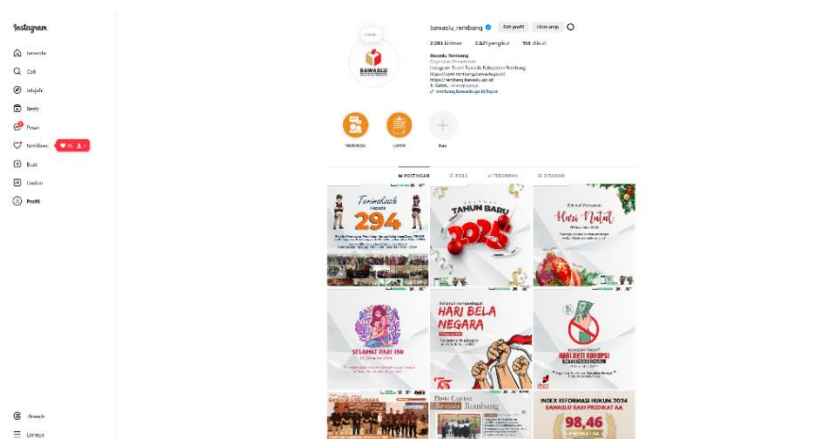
Instagram

Beranda

Cari

Jelajahi

Reels

Pesan

Notifikasi

Buat

Dasbor

Profil

Threads

Lainnya

bawaslu_rembang

Edit profil

Lihat arsip

2.066 kiriman

3.621 pengikut

158 diikuti

Bawaslu Rembang

BAWASLU

PEMBINAAN

LAPOR

Baru

POSTINGAN

REELS

TERSIMPAN

DITANDAI

Terimakasih 294

TAHUN BARU 2025

Hari Natal

SELAMAT HARI IBU

HARI BELA NEGARA

HARI ANTI KORUPSI

INDEX REFORMASI HUKUM 2024 BAWASLU RAIH PREDIKAT AA

98,46

Bawaslu Rembang